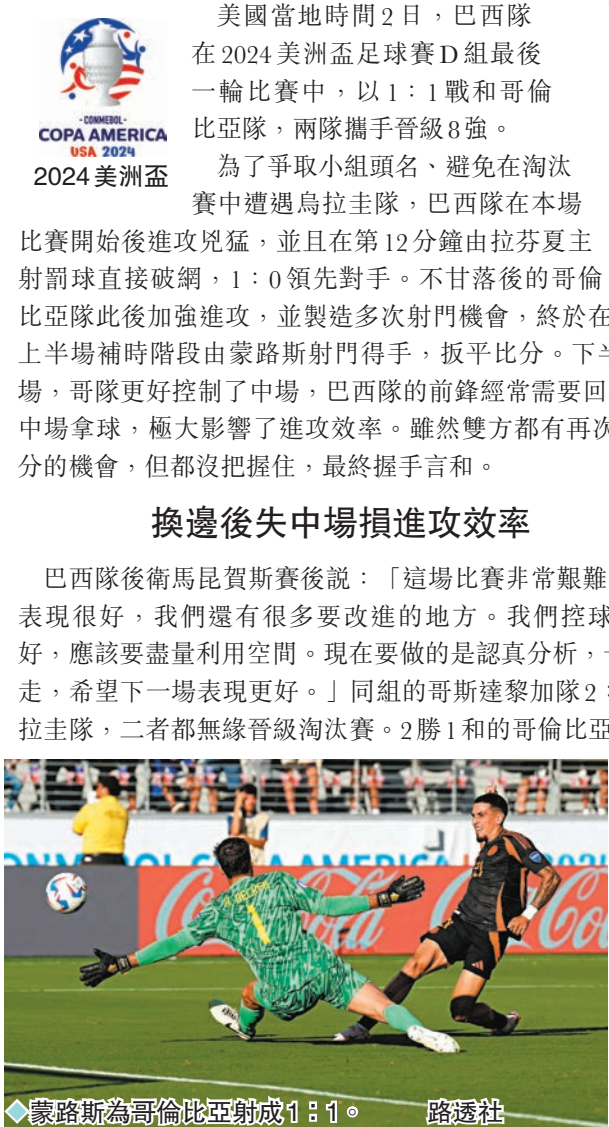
CONMEBOL
COPA AMERICA
USA 2024
2024美洲盃

美國當地時間2日，巴西隊在2024美洲盃足球賽D組最後一輪比賽中，以1：1戰和哥倫比亞隊，兩隊攜手晉級8強。

為了爭取小組頭名、避免在淘汰賽中遭遇烏拉圭隊，巴西隊在本場比賽開始後進攻兇猛，並且在第12分鐘由拉芬夏主射罰球直接破網，1：0領先對手。不甘落後的哥倫比亞隊此後加強進攻，並製造多次射門機會，終於在上半場補時階段由蒙路斯射門得手，扳平比分。下半場，哥隊更好控制了中場，巴西隊的前鋒經常需要回中場拿球，極大影響了進攻效率。雖然雙方都有再次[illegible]分的機會，但都沒把握住，最終握手言和。

換邊後失中場損進攻效率

巴西隊後衛馬昆賀斯賽後說：「這場比賽非常艱難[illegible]表現很好，我們還有很多要改進的地方。我們控球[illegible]好，應該要盡量利用空間。現在要做的是認真分析，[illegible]走，希望下一場表現更好。」同組的哥斯達黎加隊2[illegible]拉圭隊，二者都無緣晉級淘汰賽。2勝1和的哥倫比亞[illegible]

◆蒙路斯為哥倫比亞射成1：1。 路透社